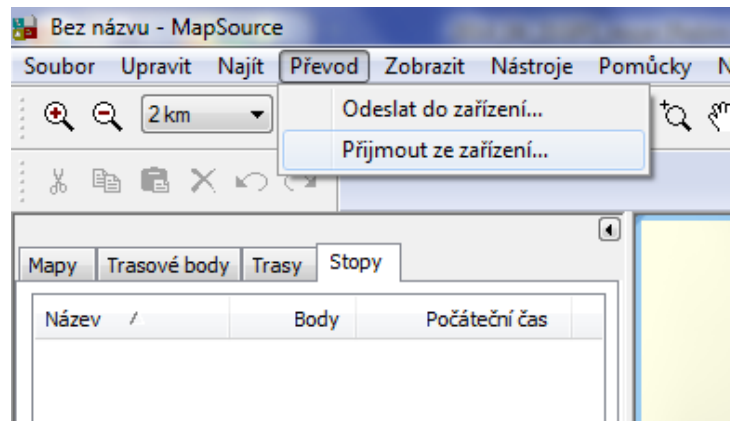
Bez názvu - MapSource

Soubor Upravit Najít Převod Zobrazit Nástroje Pomůcky N

2 km

Odeslat do zařízení...

Přijmout ze zařízení...

Mapy | Trasové body | Trasy | Stopy

| Název | Body | Počáteční čas |
|---|---|---|